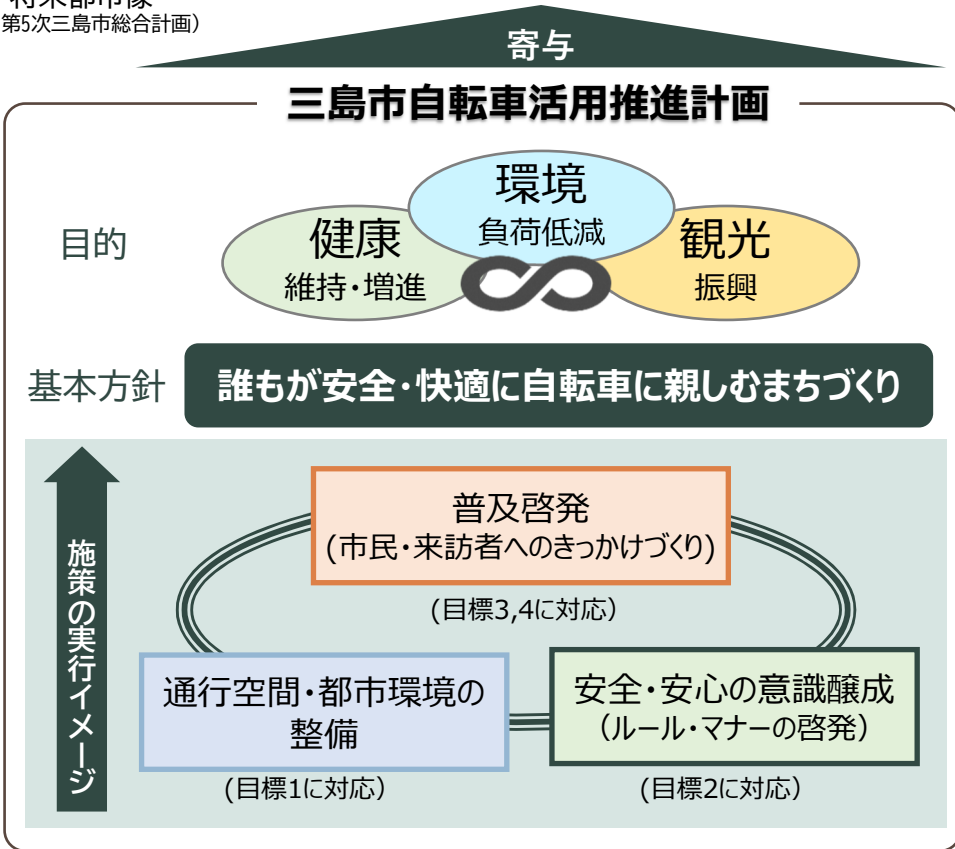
将来都市像
第5次三島市総合計画）

寄与

三島市自転車活用推進計画

目的

環境
負荷低減

健康
維持・増進

観光
振興

基本方針

誰もが安全・快適に自転車に親しむまちづくり

施策の実行イメージ

普及啓発
（市民・来訪者へのきっかけづくり）

（目標3,4に対応）

通行空間・都市環境の整備

（目標1に対応）

安全・安心の意識醸成
（ルール・マナーの啓発）

（目標2に対応）